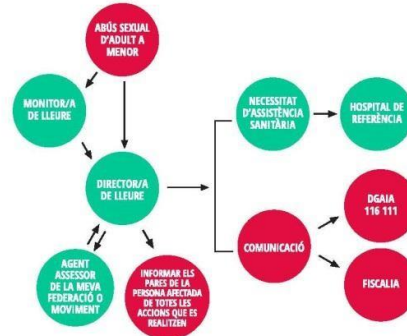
ABÚS SEXUAL D'ADULT A MENOR

MONITOR/A DE LLEURE

DIRECTOR/A DE LLEURE

AGENT ASSESSOR DE LA MEVA FEDERACIÓ O MOVIMENT

INFORMAR ELS PARES DE LA PERSONA AFECTADA DE TOTES LES ACCIONS QUE ES REALITZEN

NECESSITAT D'ASSISTÈNCIA SANITÀRIA

HOSPITAL DE REFERÈNCIA

COMUNICACIÓ

DGAIA 116 111

FISCALIA